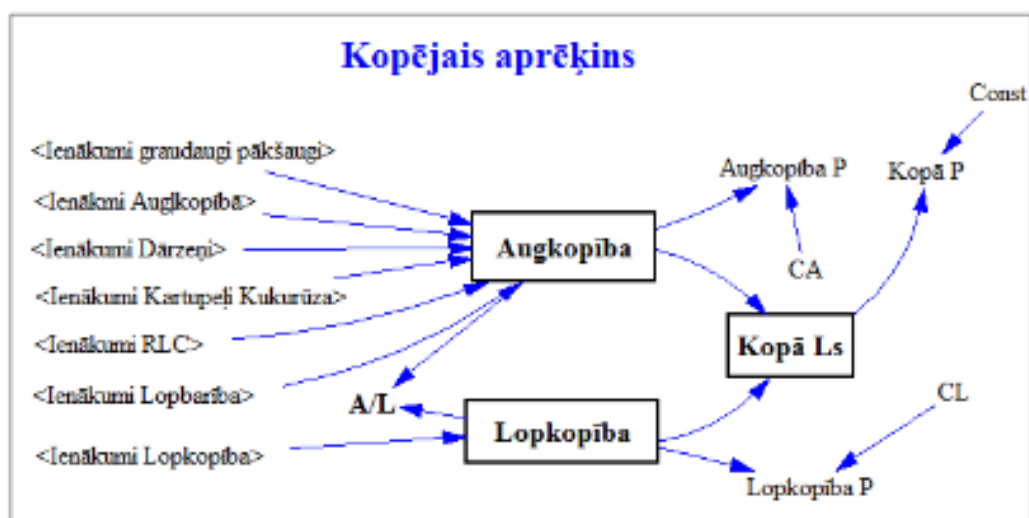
Kopējais aprēķins

Const

<Ienākumi graudaugi pākšaugi>

<Ienākmi Augkopība>

<Ienākumi Dārzeņi>

<Ienākumi Kartupeļi Kukurūza>

<Ienākumi RLC>

<Ienākumi Lopbarība>

<Ienākumi Lopkopība>

Augkopība P

Kopā P

Augkopība

CA

Kopā Ls

A/L

Lopkopība

CL

Lopkopība P